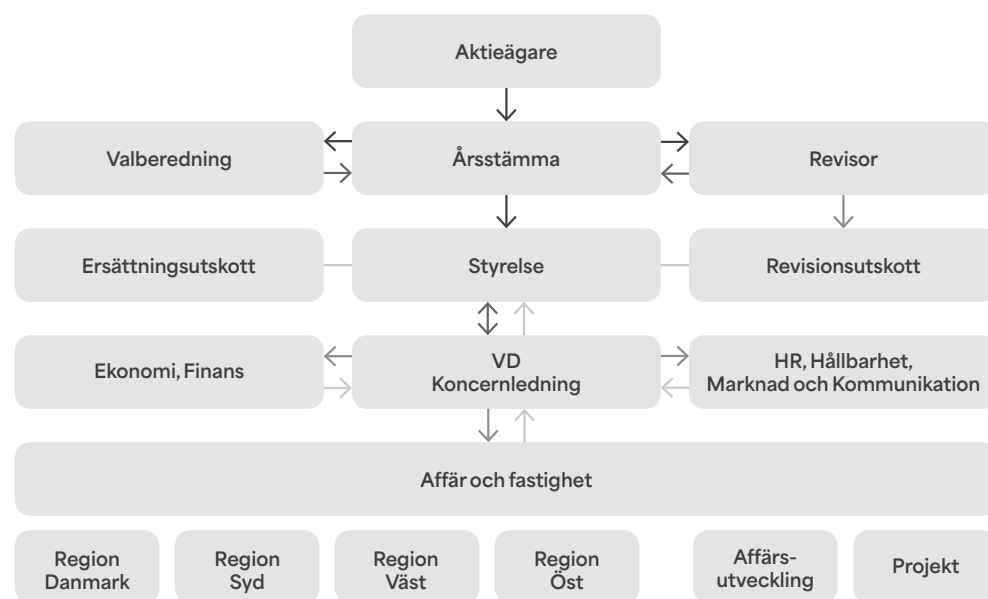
Aktieägare

Valberedning

Årsstämma

Revisor

Ersättningsutskott

Styrelse

Revisionsutskott

Ekonomi, Finans

VD
Koncernledning

HR, Hållbarhet,
Marknad och Kommunikation

Affär och fastighet

Region
Danmark

Region
Syd

Region
Väst

Region
Öst

Affärs-
utveckling

Projekt